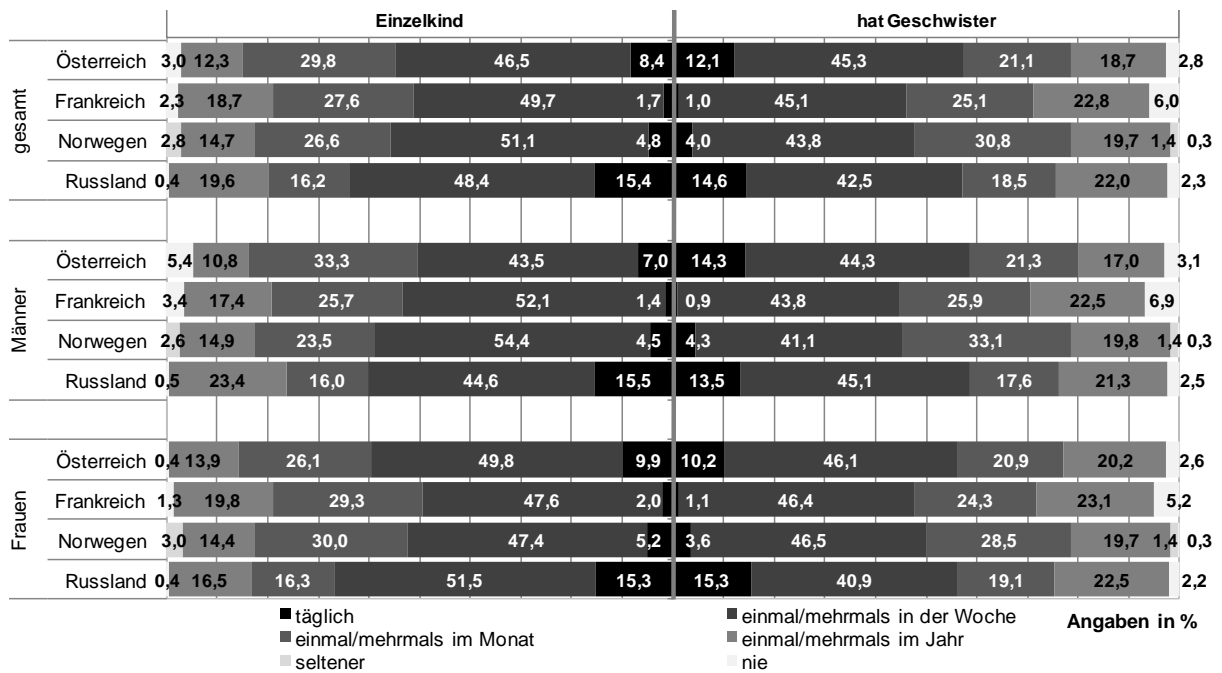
| | | Einzelkind | hat Geschwister |
|---|---|---|---|
| gesamt | Österreich | 3,0 12,3 29,8 46,5 8,4 | 12,1 45,3 21,1 18,7 2,8 |
| | Frankreich | 2,3 18,7 27,6 49,7 1,7 | 1,0 45,1 25,1 22,8 6,0 |
| | Norwegen | 2,8 14,7 26,6 51,1 4,8 | 4,0 43,8 30,8 19,7 1,4 0,3 |
| | Russland | 0,4 19,6 16,2 48,4 15,4 | 14,6 42,5 18,5 22,0 2,3 |
| Männer | Österreich | 5,4 10,8 33,3 43,5 7,0 | 14,3 44,3 21,3 17,0 3,1 |
| | Frankreich | 3,4 17,4 25,7 52,1 1,4 | 0,9 43,8 25,9 22,5 6,9 |
| | Norwegen | 2,6 14,9 23,5 54,4 4,5 | 4,3 41,1 33,1 19,8 1,4 0,3 |
| | Russland | 0,5 23,4 16,0 44,6 15,5 | 13,5 45,1 17,6 21,3 2,5 |
| Frauen | Österreich | 0,4 13,9 26,1 49,8 9,9 | 10,2 46,1 20,9 20,2 2,6 |
| | Frankreich | 1,3 19,8 29,3 47,6 2,0 | 1,1 46,4 24,3 23,1 5,2 |
| | Norwegen | 3,0 14,4 30,0 47,4 5,2 | 3,6 46,5 28,5 19,7 1,4 0,3 |
| | Russland | 0,4 16,5 16,3 51,5 15,3 | 15,3 40,9 19,1 22,5 2,2 |

täglich
einmal/mehrmals in der Woche
einmal/mehrmals im Monat
einmal/mehrmals im Jahr
seltener
nie

Angaben in %